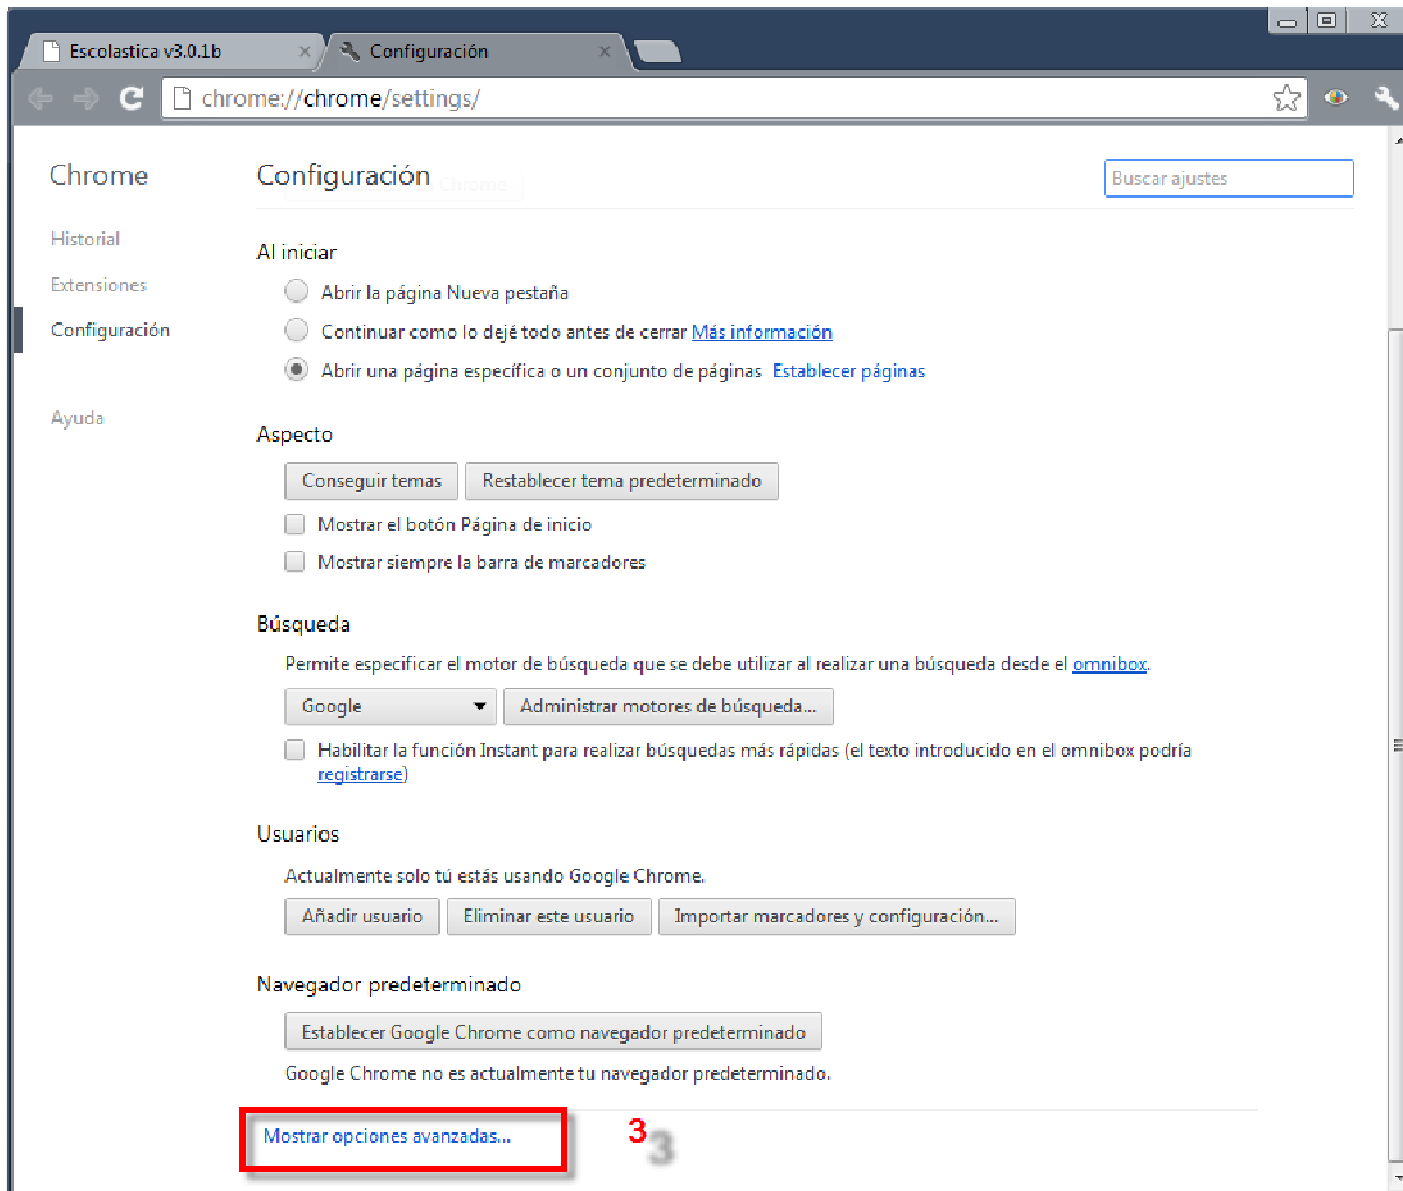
Escolastica v3.0.1b
Configuración
chrome://chrome/settings/

Chrome
Historial
Extensiones
Configuración
Ayuda

Configuración
Buscar ajustes

Al iniciar
Abrir la página Nueva pestaña
Continuar como lo dejé todo antes de cerrar Más información
Abrir una página específica o un conjunto de páginas Establecer páginas

Aspecto
Conseguir temas
Restablecer tema predeterminado
Mostrar el botón Página de inicio
Mostrar siempre la barra de marcadores

Búsqueda
Permite especificar el motor de búsqueda que se debe utilizar al realizar una búsqueda desde el omnibox.
Google
Administrar motores de búsqueda...
Habilitar la función Instant para realizar búsquedas más rápidas (el texto introducido en el omnibox podría registrarse)

Usuarios
Actualmente solo tú estás usando Google Chrome.
Añadir usuario
Eliminar este usuario
Importar marcadores y configuración...

Navegador predeterminado
Establecer Google Chrome como navegador predeterminado
Google Chrome no es actualmente tu navegador predeterminado.

Mostrar opciones avanzadas...
3